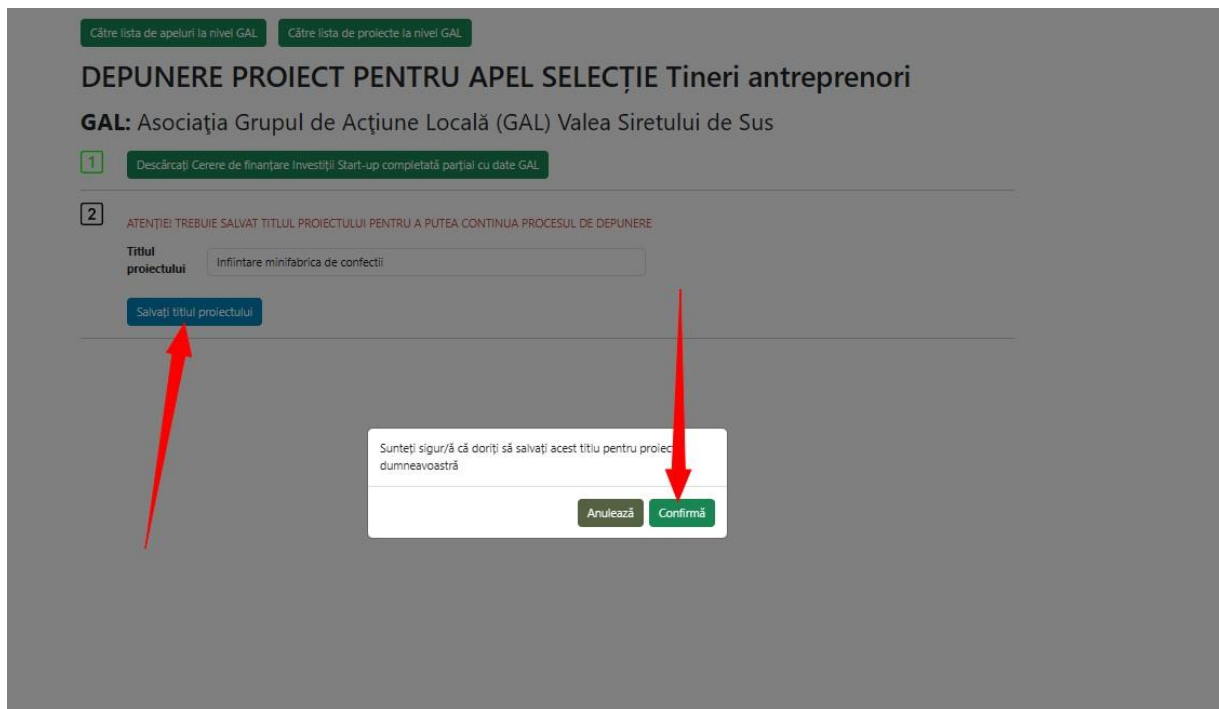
Către lista de apeluri la nivel GAL | Către lista de proiecte la nivel GAL

DEPUNERE PROIECT PENTRU APEL SELECȚIE Tineri antreprenori

GAL: Asociaţia Grupul de Acţiune Locală (GAL) Valea Siretului de Sus

1 Descărcați Cerere de finanțare Investiții Start-up completată parțial cu date GAL

2 ATENȚIE! TREBUIE SALVAT TITLUL PROIECTULUI PENTRU A PUTEA CONTINUA PROCESUL DE DEPUNERE

Titlul proiectului: Infiintare minifabrica de confectii

Salvați titlul proiectului

Sunteți sigur/ă că doriți să salvați acest titlu pentru proiec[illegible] dumneavoastră

Anulează | Confirmă